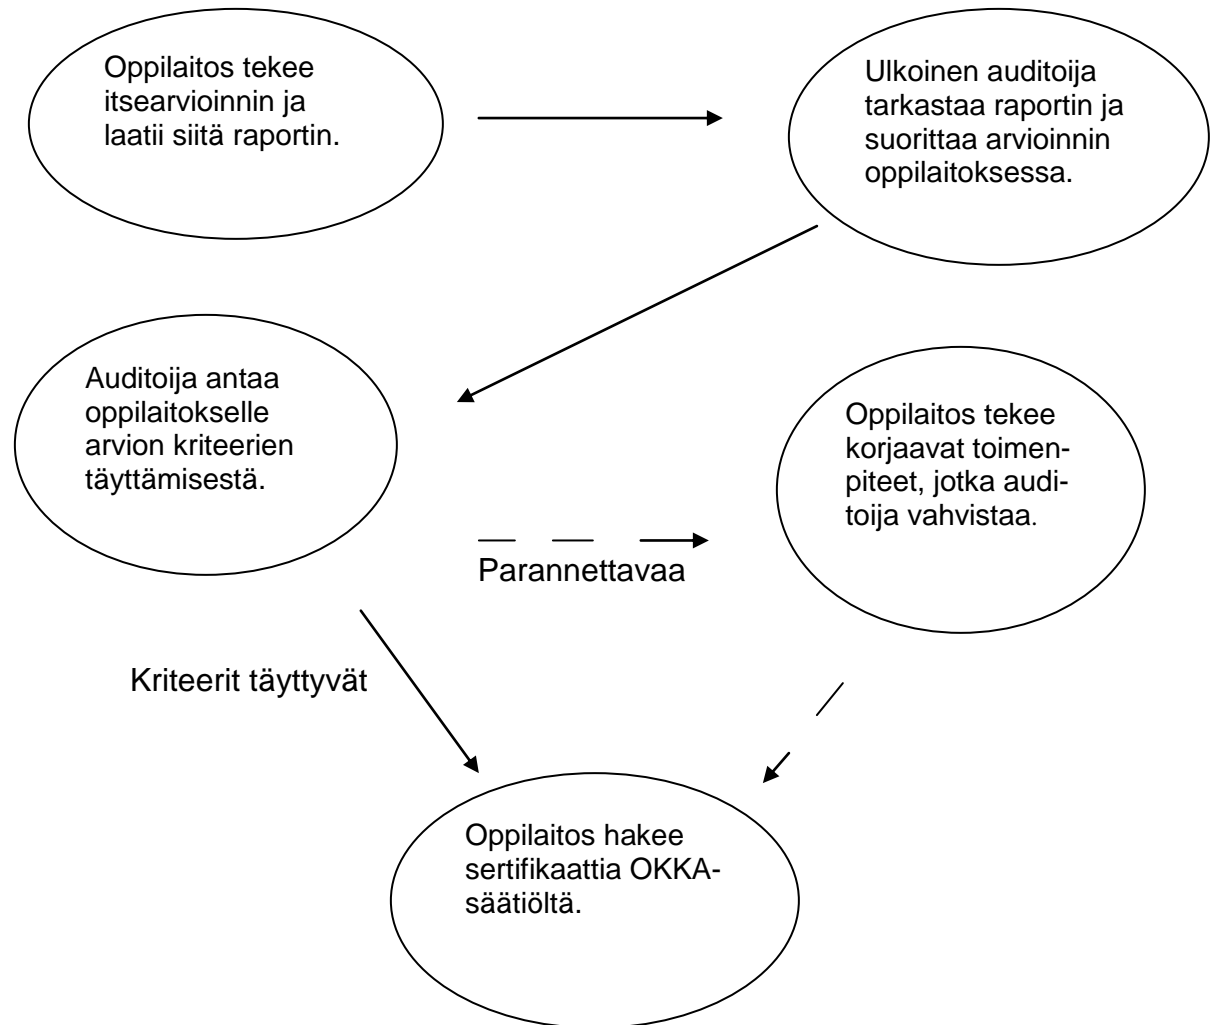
Oppilaitos tekee itsearvioinnin ja laatii siitä raportin.

Ulkoinen auditoija tarkastaa raportin ja suorittaa arvioinnin oppilaitoksessa.

Auditoija antaa oppilaitokselle arvion kriteerien täyttämisestä.

Oppilaitos tekee korjaavat toimenpiteet, jotka auditoija vahvistaa.

Parannettavaa

Kriteerit täyttyvät

Oppilaitos hakee sertifikaattia OKKA-säätiöltä.